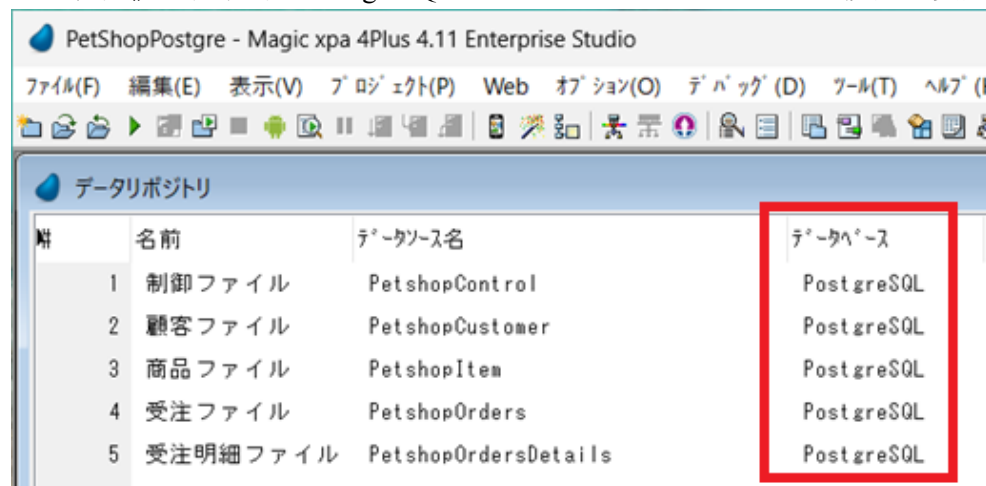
PetShopPostgre - Magic xpa 4Plus 4.11 Enterprise Studio

ﾌｧｲﾙ(F) 編集(E) 表示(V) ﾌﾟﾛｼﾞｪｸﾄ(P) Web ｵﾌﾟｼｮﾝ(O) ﾃﾞﾊﾞｯｸﾞ(D) ﾂｰﾙ(T) ﾍﾙﾌﾟ(

データリポジトリ

| # | 名前 | ﾃﾞｰﾀｿｰｽ名 | ﾃﾞｰﾀﾍﾞｰｽ |
|---|---|---|---|
| 1 | 制御ファイル | PetshopControl | PostgreSQL |
| 2 | 顧客ファイル | PetshopCustomer | PostgreSQL |
| 3 | 商品ファイル | PetshopItem | PostgreSQL |
| 4 | 受注ファイル | PetshopOrders | PostgreSQL |
| 5 | 受注明細ファイル | PetshopOrdersDetails | PostgreSQL |